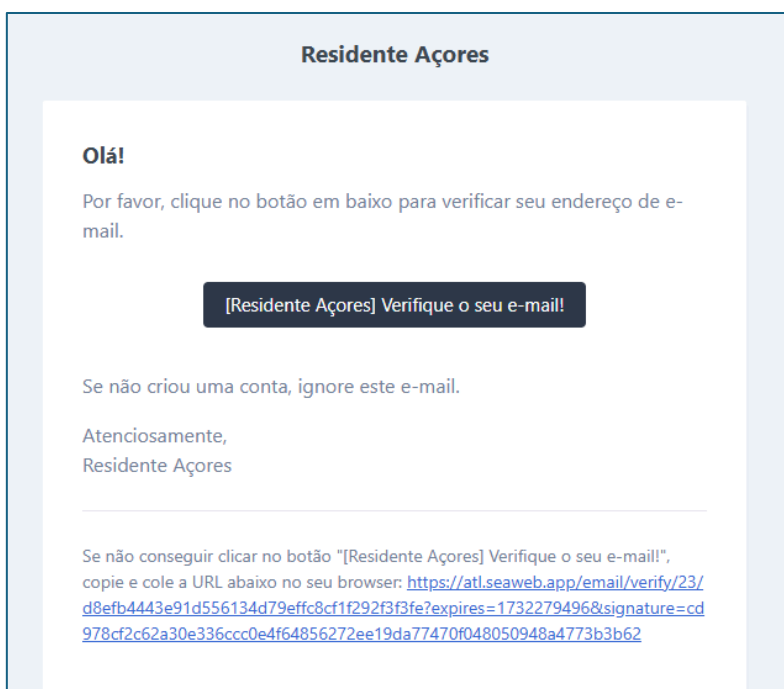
Residente Açores

Olá!

Por favor, clique no botão em baixo para verificar seu endereço de e-mail.

[Residente Açores] Verifique o seu e-mail!

Se não criou uma conta, ignore este e-mail.

Atenciosamente,
Residente Açores

Se não conseguir clicar no botão "[Residente Açores] Verifique o seu e-mail!", copie e cole a URL abaixo no seu browser: https://atl.seaweb.app/email/verify/23/d8efb4443e91d556134d79effc8cf1f292f3f3fe?expires=1732279496&signature=cd978cf2c62a30e336ccc0e4f64856272ee19da77470f048050948a4773b3b62